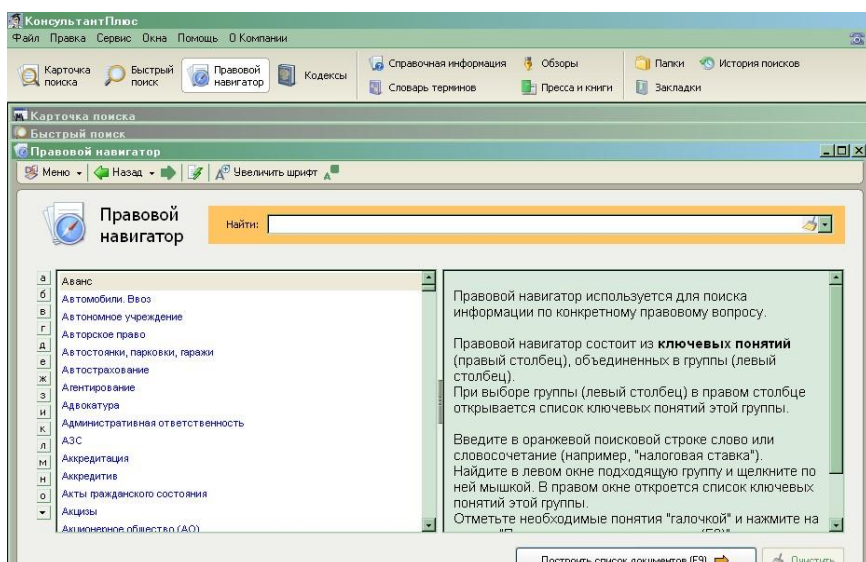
КонсультантПлюс
Файл Правка Сервис Окна Помощь О Компании

Карточка поиска | Быстрый поиск | Правовой навигатор | Кодексы | Справочная информация | Обзоры | Словарь терминов | Пресса и книги | Папки | История поисков | Закладки

Карточка поиска
Быстрый поиск
Правовой навигатор

Меню | Назад | Увеличить шрифт

Правовой навигатор

Найти:

а
б
в
г
д
е
ж
з
и
к
л
м
н
о

Аванс
Автомобили. Ввоз
Автономное учреждение
Авторское право
Автостоянки, парковки, гаражи
Автострахование
Агентирование
Адвокатура
Административная ответственность
АЗС
Аккредитация
Аккредитив
Акты гражданского состояния
Акцизы
Акционерное общество (АО)

Правовой навигатор используется для поиска информации по конкретному правовому вопросу.

Правовой навигатор состоит из ключевых понятий (правый столбец), объединенных в группы (левый столбец).
При выборе группы (левый столбец) в правом столбце открывается список ключевых понятий этой группы.

Введите в оранжевой поисковой строке слово или словосочетание (например, "налоговая ставка").
Найдите в левом окне подходящую группу и щелкните по ней мышкой. В правом окне откроется список ключевых понятий этой группы.
Отметьте необходимые понятия "галочкой" и нажмите на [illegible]

Построить список документов (F9) | Очистить